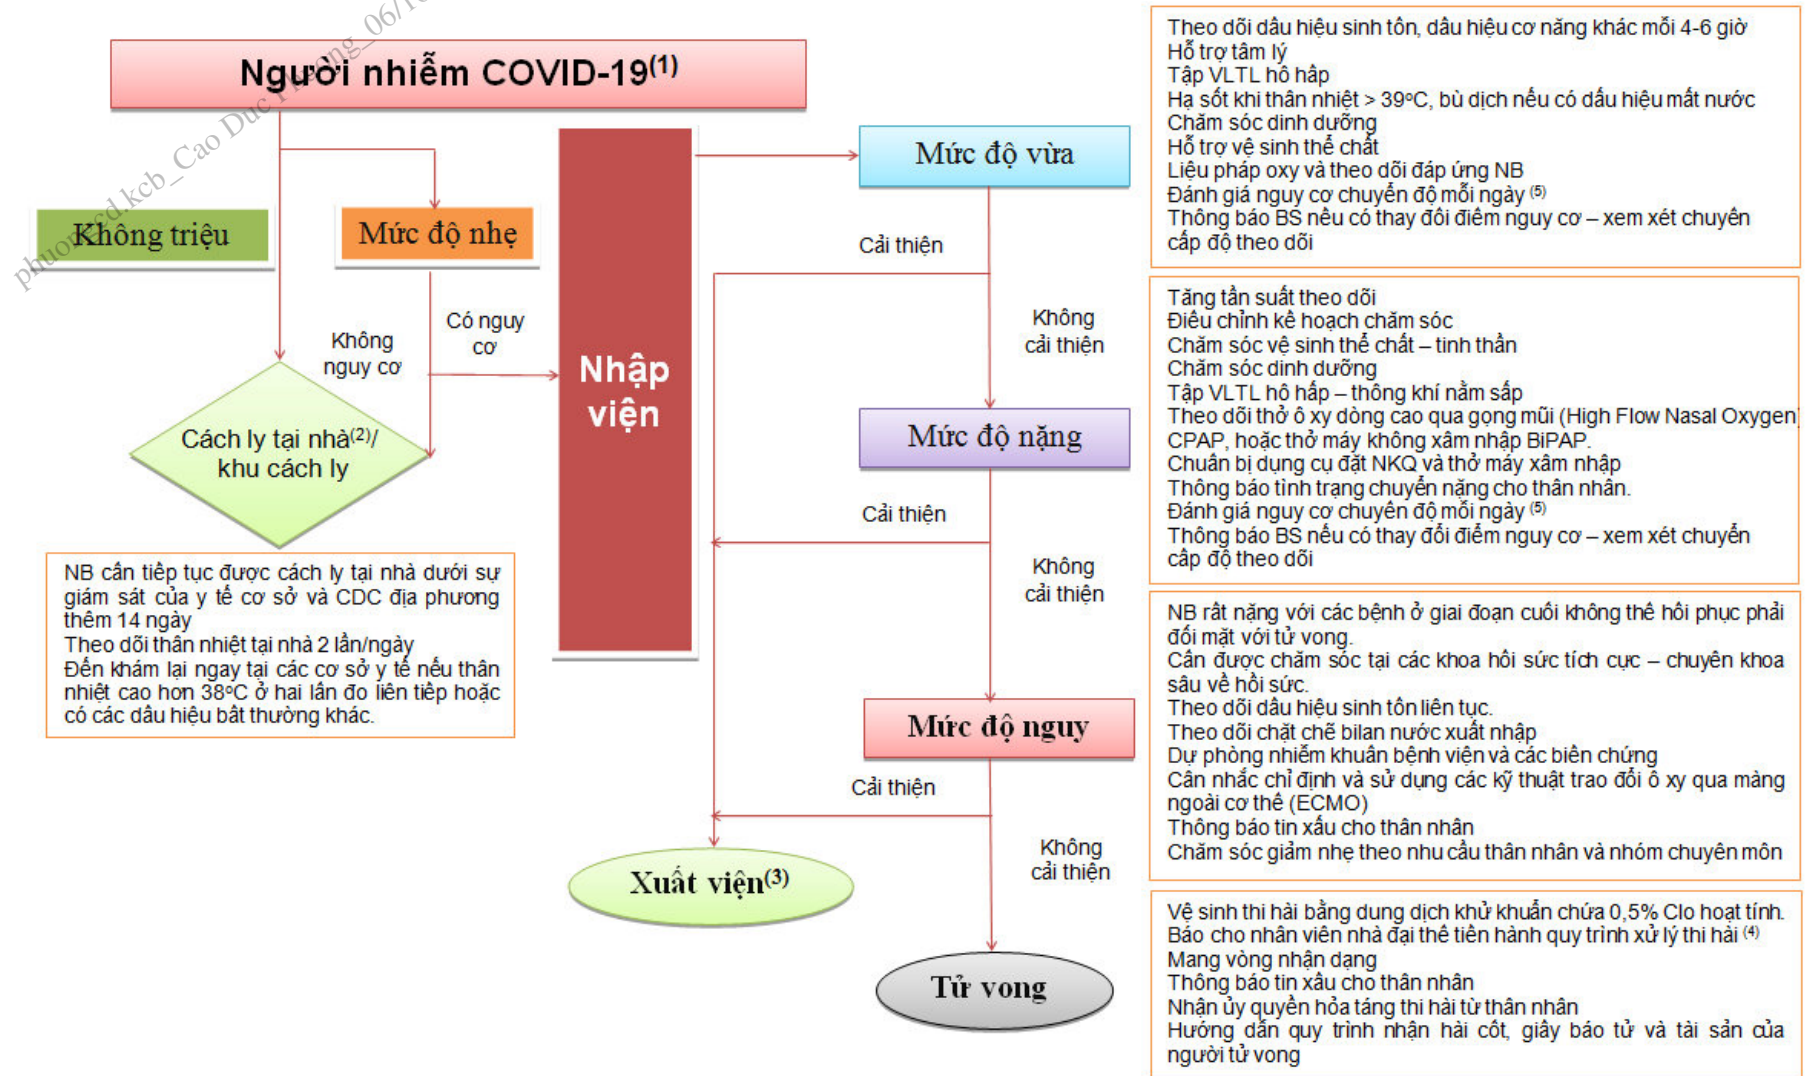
phuong_cd.kcb_Cao Duc Phuong_06/1

Người nhiễm COVID-19$^{(1)}$

Không triệu

Mức độ nhẹ

Không nguy cơ

Có nguy cơ

Cách ly tại nhà$^{(2)}$/ khu cách ly

NB cần tiếp tục được cách ly tại nhà dưới sự giám sát của y tế cơ sở và CDC địa phương thêm 14 ngày
Theo dõi thân nhiệt tại nhà 2 lần/ngày
Đến khám lại ngay tại các cơ sở y tế nếu thân nhiệt cao hơn 38°C ở hai lần đo liên tiếp hoặc có các dấu hiệu bất thường khác.

Nhập viện

Mức độ vừa

Cải thiện

Không cải thiện

Mức độ nặng

Cải thiện

Không cải thiện

Mức độ nguy

Cải thiện

Không cải thiện

Xuất viện$^{(3)}$

Tử vong

Theo dõi dấu hiệu sinh tồn, dấu hiệu cơ năng khác mỗi 4-6 giờ
Hỗ trợ tâm lý
Tập VLTL hô hấp
Hạ sốt khi thân nhiệt > 39°C, bù dịch nếu có dấu hiệu mất nước
Chăm sóc dinh dưỡng
Hỗ trợ vệ sinh thể chất
Liệu pháp oxy và theo dõi đáp ứng NB
Đánh giá nguy cơ chuyển độ mỗi ngày $^{(5)}$
Thông báo BS nếu có thay đổi điểm nguy cơ – xem xét chuyển cấp độ theo dõi

Tăng tần suất theo dõi
Điều chỉnh kế hoạch chăm sóc
Chăm sóc vệ sinh thể chất – tinh thần
Chăm sóc dinh dưỡng
Tập VLTL hô hấp – thông khí nằm sấp
Theo dõi thở ô xy dòng cao qua gọng mũi (High Flow Nasal Oxygen)
CPAP, hoặc thở máy không xâm nhập BiPAP.
Chuẩn bị dụng cụ đặt NKQ và thở máy xâm nhập
Thông báo tình trạng chuyển nặng cho thân nhân.
Đánh giá nguy cơ chuyển độ mỗi ngày $^{(5)}$
Thông báo BS nếu có thay đổi điểm nguy cơ – xem xét chuyển cấp độ theo dõi

NB rất nặng với các bệnh ở giai đoạn cuối không thể hồi phục phải đối mặt với tử vong.
Cần được chăm sóc tại các khoa hồi sức tích cực – chuyên khoa sâu về hồi sức.
Theo dõi dấu hiệu sinh tồn liên tục.
Theo dõi chặt chẽ bilan nước xuất nhập
Dự phòng nhiễm khuẩn bệnh viện và các biến chứng
Cân nhắc chỉ định và sử dụng các kỹ thuật trao đổi ô xy qua màng ngoài cơ thể (ECMO)
Thông báo tin xấu cho thân nhân
Chăm sóc giảm nhẹ theo nhu cầu thân nhân và nhóm chuyên môn

Vệ sinh thi hài bằng dung dịch khử khuẩn chứa 0,5% Clo hoạt tính.
Báo cho nhân viên nhà đại thể tiến hành quy trình xử lý thi hài $^{(4)}$
Mang vòng nhận dạng
Thông báo tin xấu cho thân nhân
Nhận ủy quyền hỏa táng thi hài từ thân nhân
Hướng dẫn quy trình nhận hài cốt, giấy báo tử và tài sản của người tử vong